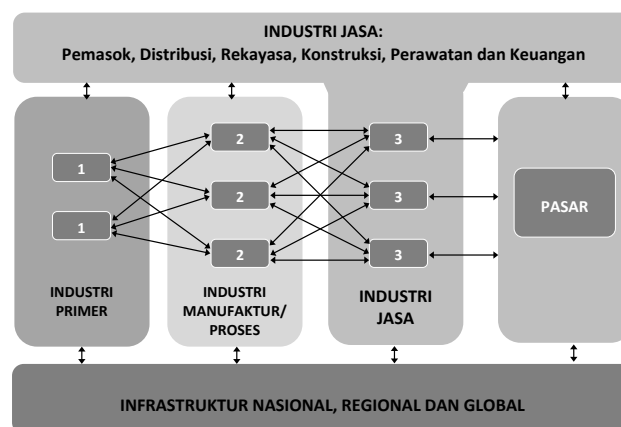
INDUSTRI JASA:
Pemasok, Distribusi, Rekayasa, Konstruksi, Perawatan dan Keuangan

1
1

INDUSTRI PRIMER

2
2
2

INDUSTRI MANUFAKTUR/ PROSES

3
3
3

INDUSTRI JASA

PASAR

INFRASTRUKTUR NASIONAL, REGIONAL DAN GLOBAL